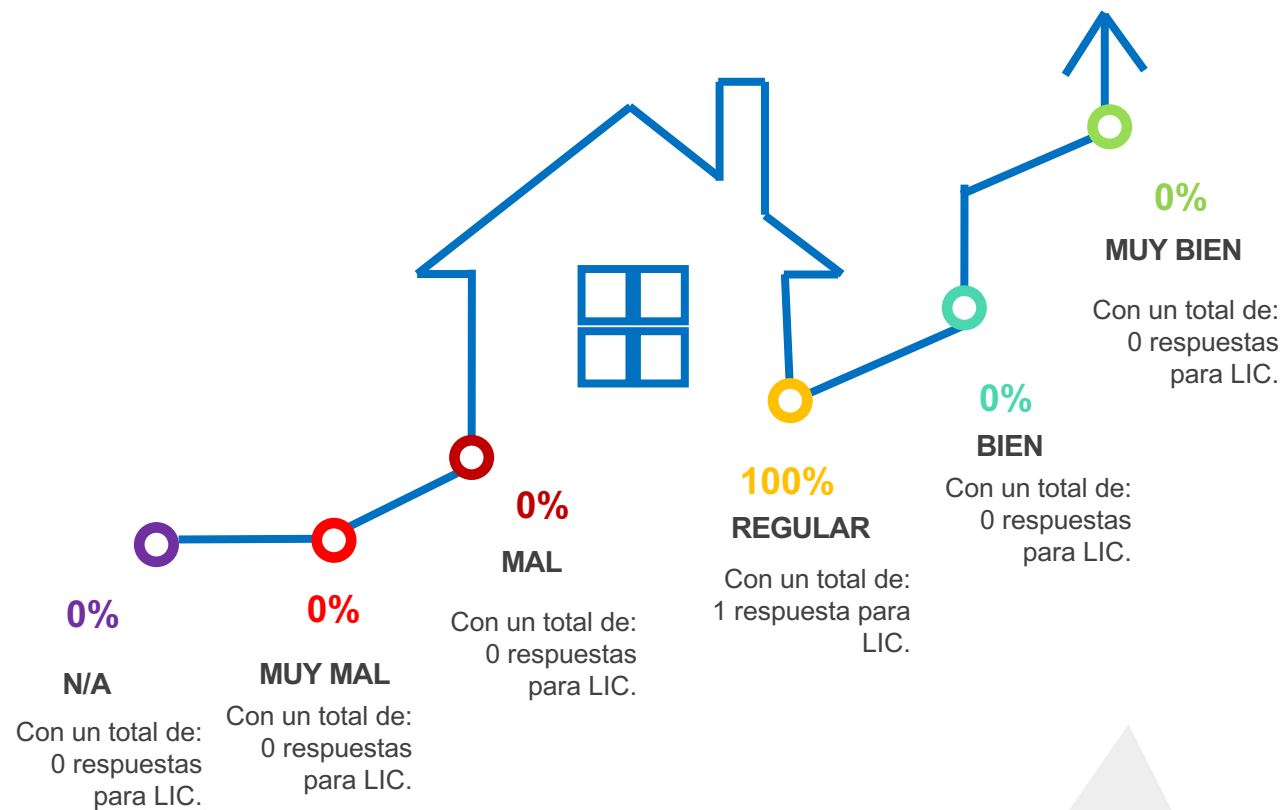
0%

N/A

Con un total de: 0 respuestas para LIC.

0%

MUY MAL

Con un total de: 0 respuestas para LIC.

0%

MAL

Con un total de: 0 respuestas para LIC.

100%

REGULAR

Con un total de: 1 respuesta para LIC.

0%

BIEN

Con un total de: 0 respuestas para LIC.

0%

MUY BIEN

Con un total de: 0 respuestas para LIC.